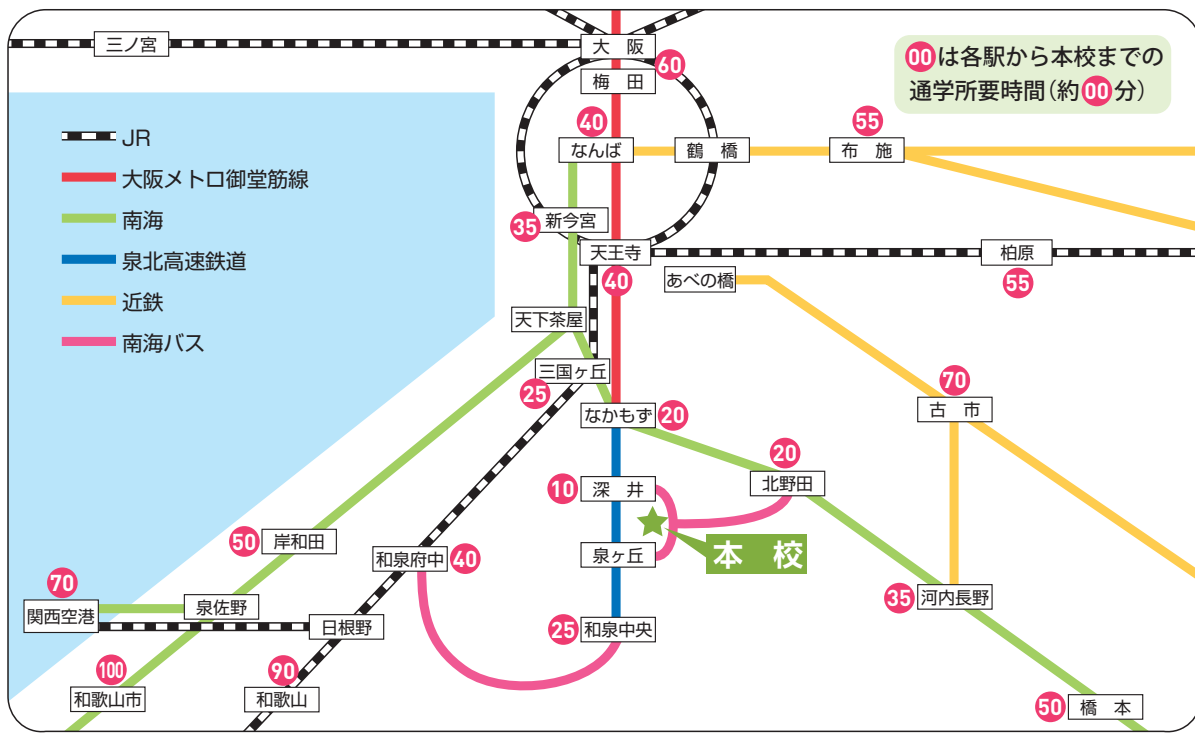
00は各駅から本校までの通学所要時間(約00分)

JR
大阪メトロ御堂筋線
南海
泉北高速鉄道
近鉄
南海バス

三ノ宮
大阪
梅田 60
40 なんば
鶴橋
55 布施
35 新今宮
天王寺 40
柏原 55
あべの橋
天下茶屋
三国ヶ丘 25
なかもず 20
20 北野田
70 古市
10 深井
泉ヶ丘
本校
50 岸和田
和泉府中 40
35 河内長野
70 関西空港
泉佐野
日根野
25 和泉中央
100 和歌山市
90 和歌山
50 橋本